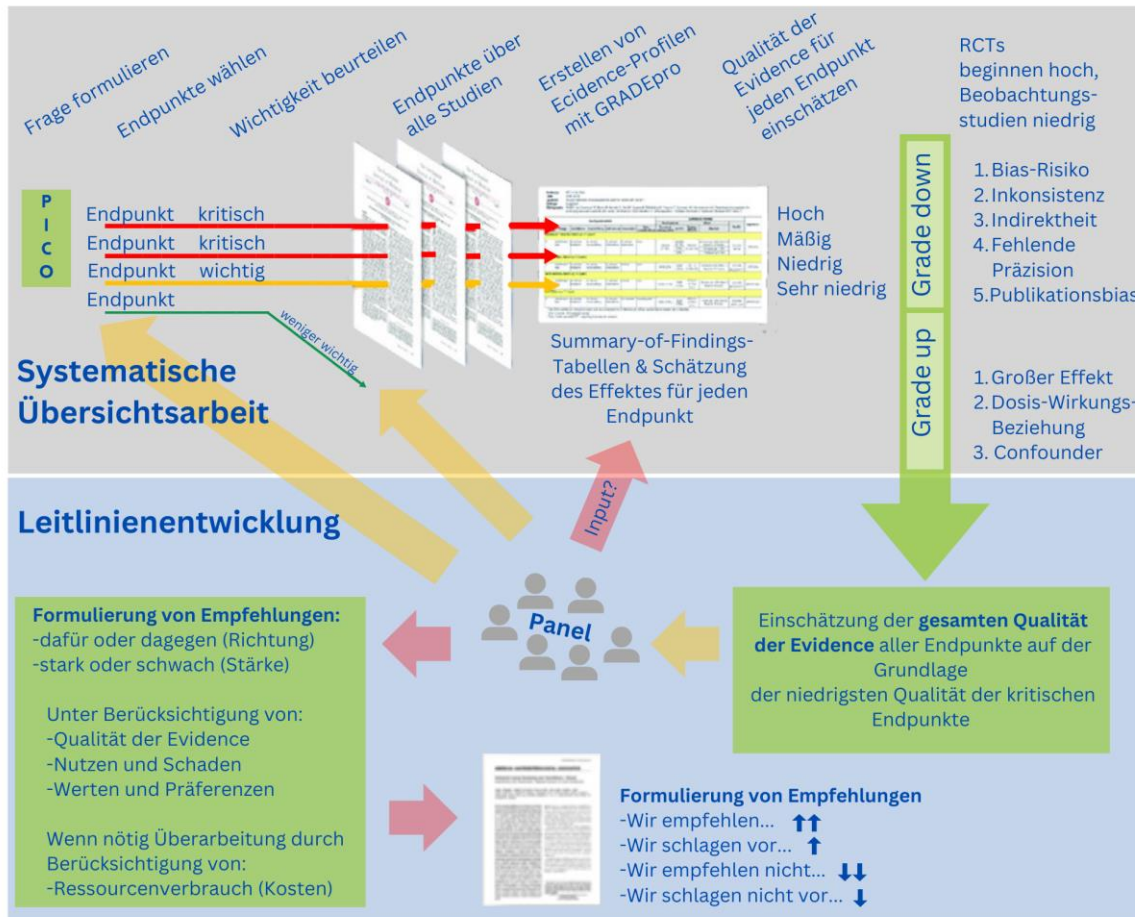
Frage formulieren

Endpunkte wählen

Wichtigkeit beurteilen

Endpunkte über alle Studien

Erstellen von Ecidence-Profilen mit GRADEpro

Qualität der Evidence für jeden Endpunkt einschätzen

RCTs beginnen hoch, Beobachtungsstudien niedrig

P I C O

Endpunkt kritisch
Endpunkt kritisch
Endpunkt wichtig
Endpunkt

weniger wichtig

Hoch
Mäßig
Niedrig
Sehr niedrig

Grade down

1. Bias-Risiko
2. Inkonsistenz
3. Indirektheit
4. Fehlende Präzision
5. Publikationsbias

Grade up

1. Großer Effekt
2. Dosis-Wirkungs-Beziehung
3. Confounder

Summary-of-Findings-Tabellen & Schätzung des Effektes für jeden Endpunkt

Systematische Übersichtsarbeit

Input?

Leitlinienentwicklung

Panel

Formulierung von Empfehlungen:
-dafür oder dagegen (Richtung)
-stark oder schwach (Stärke)

Unter Berücksichtigung von:
-Qualität der Evidence
-Nutzen und Schaden
-Werten und Präferenzen

Wenn nötig Überarbeitung durch Berücksichtigung von:
-Ressourcenverbrauch (Kosten)

Einschätzung der gesamten Qualität der Evidence aller Endpunkte auf der Grundlage der niedrigsten Qualität der kritischen Endpunkte

Formulierung von Empfehlungen
-Wir empfehlen... ↑↑
-Wir schlagen vor... ↑
-Wir empfehlen nicht... ↓↓
-Wir schlagen nicht vor... ↓